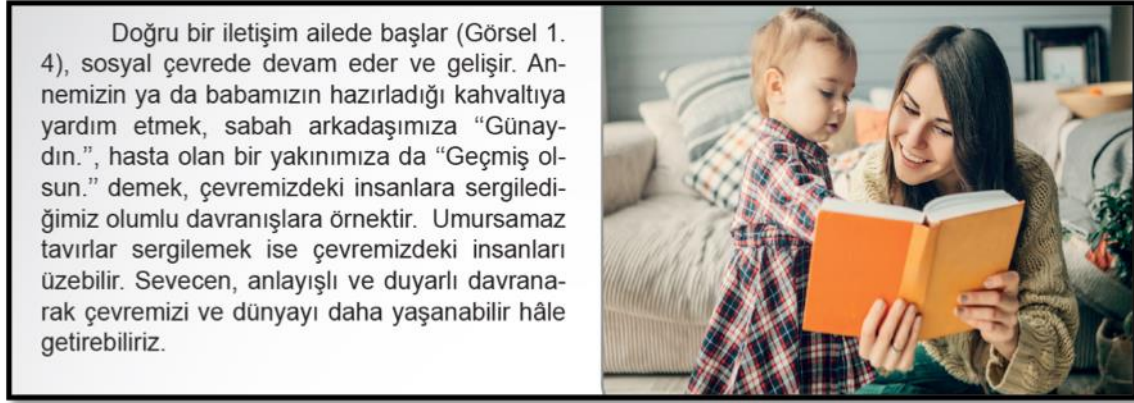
Doğru bir iletişim ailede başlar (Görsel 1. 4), sosyal çevrede devam eder ve gelişir. Annemizin ya da babamızın hazırladığı kahvaltıya yardım etmek, sabah arkadaşımıza "Günaydın.", hasta olan bir yakınımıza da "Geçmiş olsun." demek, çevremizdeki insanlara sergilediğimiz olumlu davranışlara örnektir. Umursamaz tavırlar sergilemek ise çevremizdeki insanları üzebilir. Sevecen, anlayışlı ve duyarlı davranarak çevremizi ve dünyayı daha yaşanabilir hâle getirebiliriz.